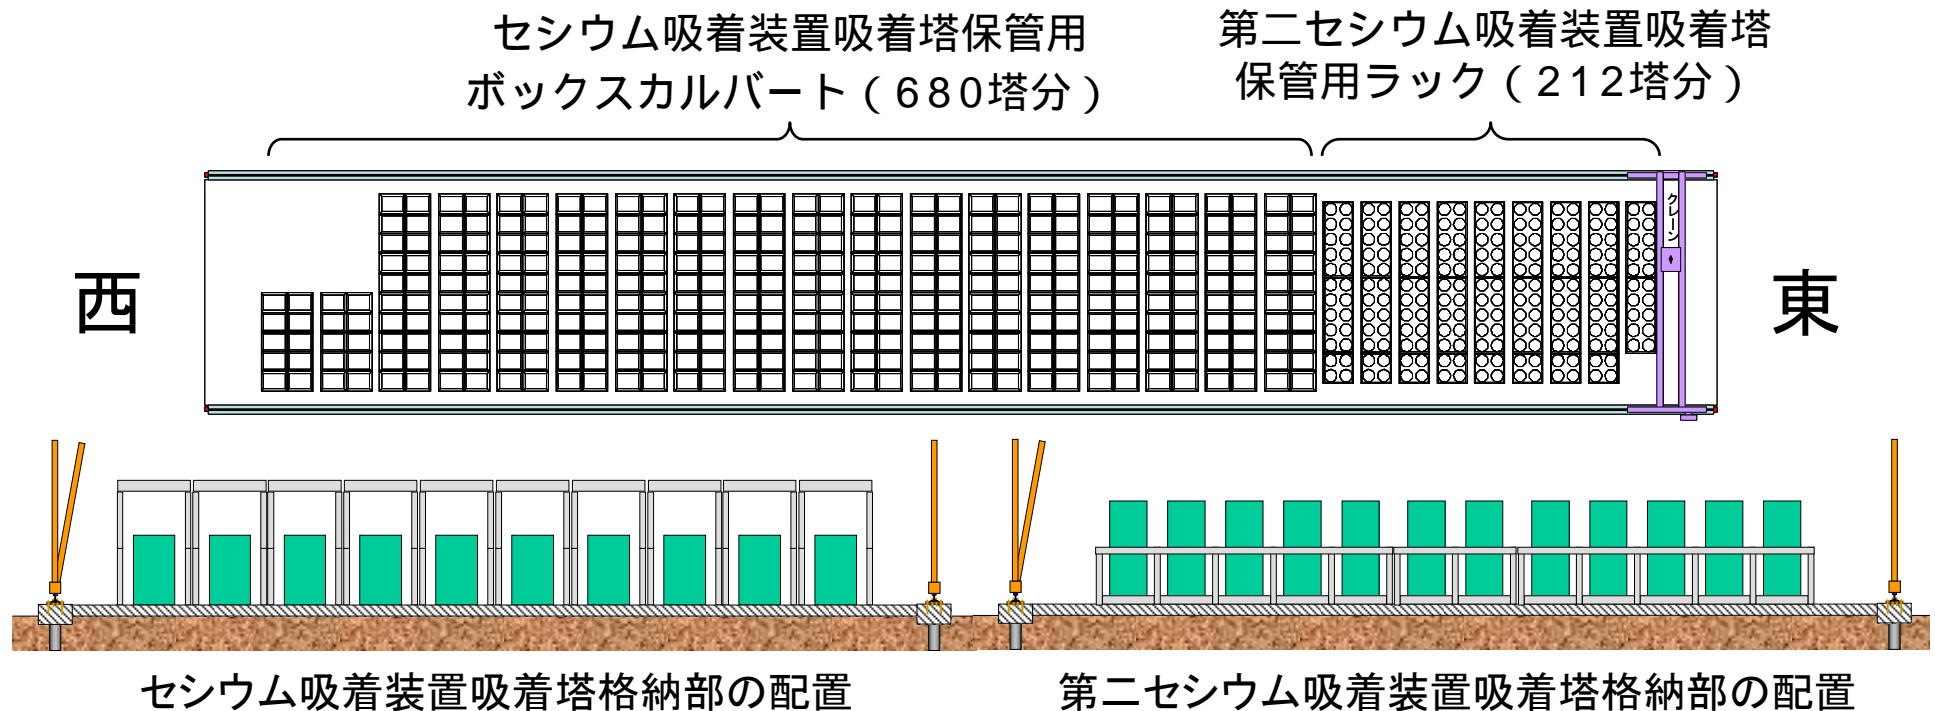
セシウム吸着装置吸着塔保管用
ボックスカルバート（680塔分）

第二セシウム吸着装置吸着塔
保管用ラック（212塔分）

西

クレーン

東

セシウム吸着装置吸着塔格納部の配置

第二セシウム吸着装置吸着塔格納部の配置